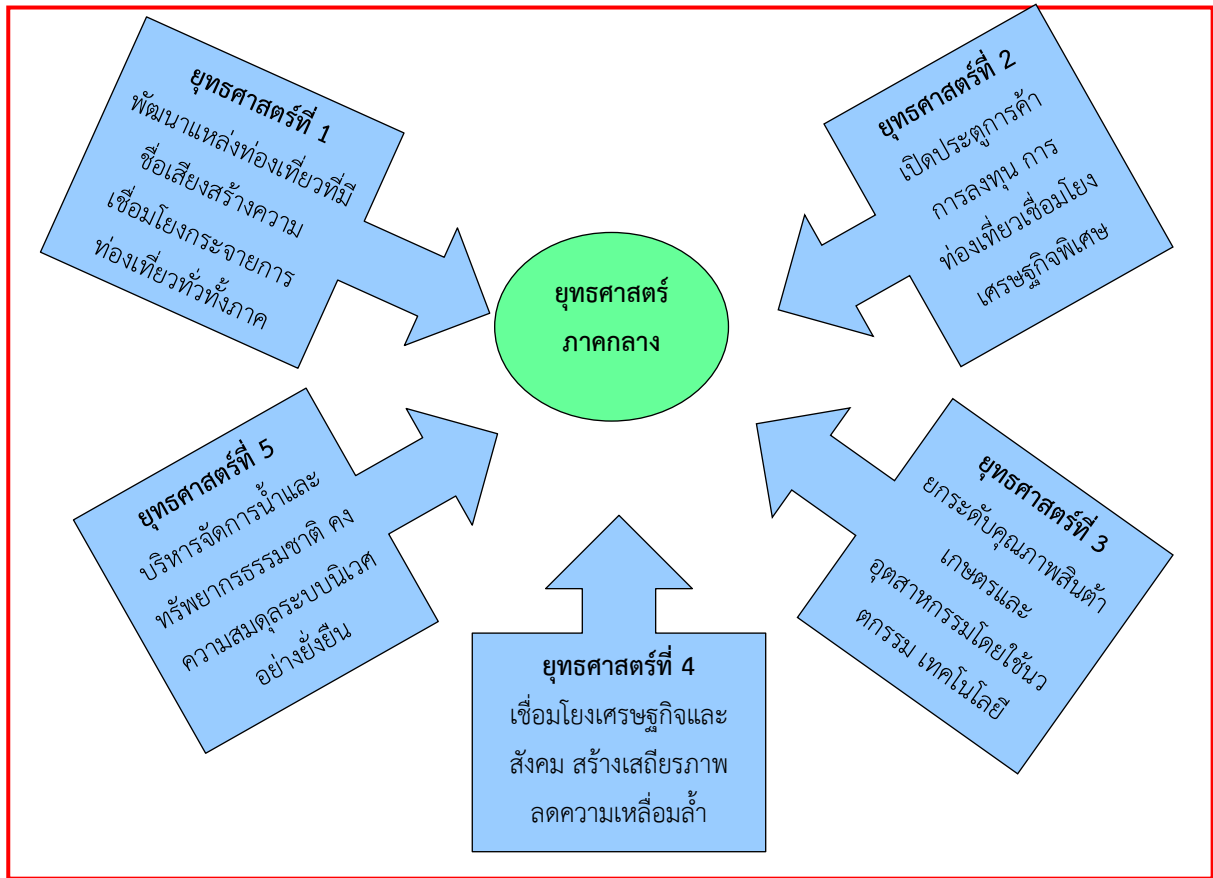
ยุทธศาสตร์ที่ 1
พัฒนาแหล่งท่องเที่ยวที่มีชื่อเสียงสร้างความเชื่อมโยงกระจายการท่องเที่ยวทั่วทั้งภาค

ยุทธศาสตร์ที่ 2
เปิดประตูการค้า การลงทุน การท่องเที่ยวเชื่อมโยงเศรษฐกิจพิเศษ

ยุทธศาสตร์
ภาคกลาง

ยุทธศาสตร์ที่ 5
บริหารจัดการน้ำและทรัพยากรธรรมชาติ คงความสมดุลระบบนิเวศอย่างยั่งยืน

ยุทธศาสตร์ที่ 3
ยกระดับคุณภาพสินค้าเกษตรและอุตสาหกรรมโดยใช้นวตกรรม เทคโนโลยี

ยุทธศาสตร์ที่ 4
เชื่อมโยงเศรษฐกิจและสังคม สร้างเสถียรภาพ ลดความเหลื่อมล้ำ